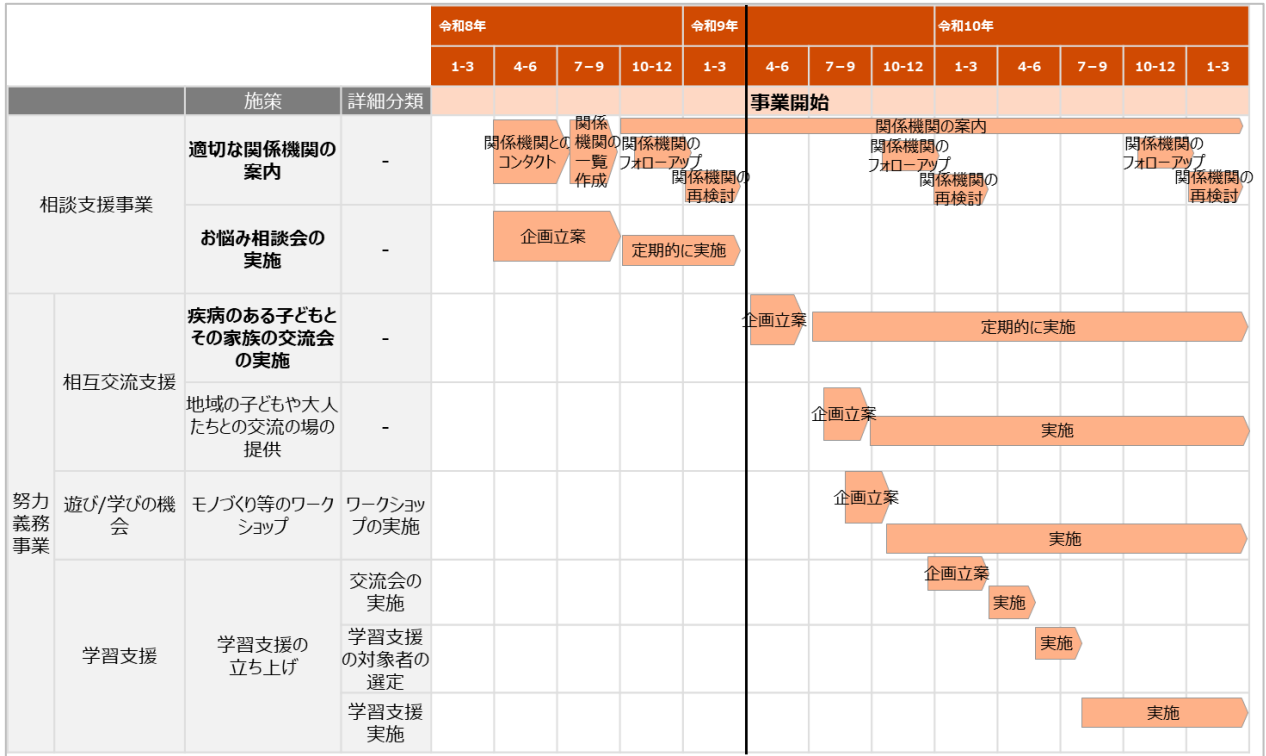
| | | 施策 | 詳細分類 | 令和8年 1-3 | 4-6 | 7－9 | 10-12 | 令和9年 1-3 | 4-6 | 7－9 | 10-12 | 令和10年 1-3 | 4-6 | 7－9 | 10-12 | 1-3 |
|---|---|---|---|---|---|---|---|---|---|---|---|---|---|---|---|---|
| | | | | 事業開始 | | | | | | | | | | | | |
| 相談支援事業 | | 適切な関係機関の案内 | - | | 関係機関とのコンタクト | 関係機関の一覧作成 | 関係機関のフォローアップ | 関係機関の再検討 | 関係機関の案内 | | 関係機関のフォローアップ | 関係機関の再検討 | | | 関係機関のフォローアップ | 関係機関の再検討 |
| 相談支援事業 | | お悩み相談会の実施 | - | | 企画立案 | | 定期的に実施 | | | | | | | | | |
| 努力義務事業 | 相互交流支援 | 疾病のある子どもとその家族の交流会の実施 | - | | | | | | 企画立案 | 定期的に実施 | | | | | | |
| 努力義務事業 | 相互交流支援 | 地域の子どもや大人たちとの交流の場の提供 | - | | | | | | | 企画立案 | 実施 | | | | | |
| 努力義務事業 | 遊び/学びの機会 | モノづくり等のワークショップ | ワークショップの実施 | | | | | | | 企画立案 | 実施 | | | | | |
| 努力義務事業 | 学習支援 | 学習支援の立ち上げ | 交流会の実施 | | | | | | | | | 企画立案 | 実施 | | | |
| 努力義務事業 | 学習支援 | 学習支援の立ち上げ | 学習支援の対象者の選定 | | | | | | | | | | | 実施 | | |
| 努力義務事業 | 学習支援 | 学習支援の立ち上げ | 学習支援実施 | | | | | | | | | | | | 実施 | |